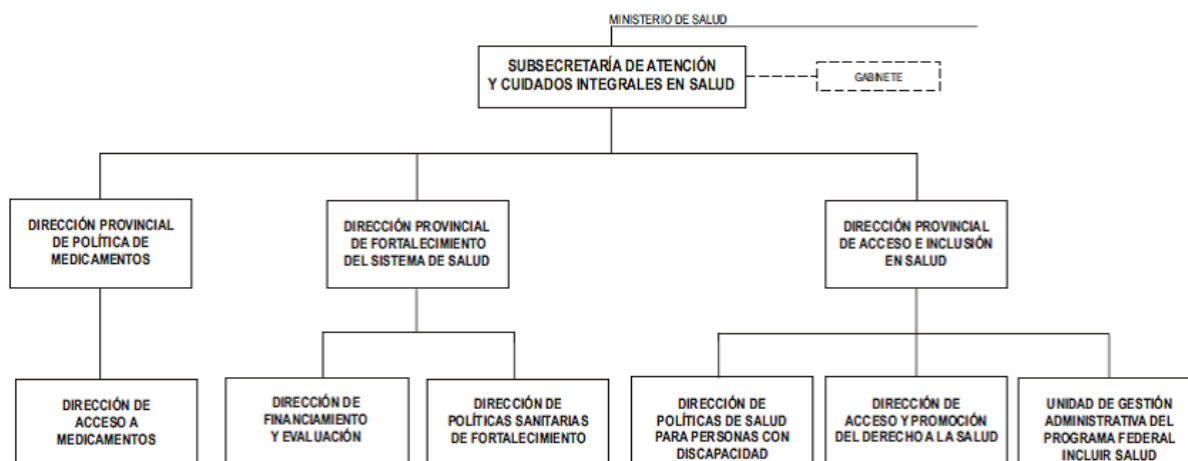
MINISTERIO DE SALUD

SUBSECRETARÍA DE ATENCIÓN Y CUIDADOS INTEGRALES EN SALUD

GABINETE

DIRECCIÓN PROVINCIAL DE POLÍTICA DE MEDICAMENTOS

DIRECCIÓN PROVINCIAL DE FORTALECIMIENTO DEL SISTEMA DE SALUD

DIRECCIÓN PROVINCIAL DE ACCESO E INCLUSIÓN EN SALUD

DIRECCIÓN DE ACCESO A MEDICAMENTOS

DIRECCIÓN DE FINANCIAMIENTO Y EVALUACIÓN

DIRECCIÓN DE POLÍTICAS SANITARIAS DE FORTALECIMIENTO

DIRECCIÓN DE POLÍTICAS DE SALUD PARA PERSONAS CON DISCAPACIDAD

DIRECCIÓN DE ACCESO Y PROMOCIÓN DEL DERECHO A LA SALUD

UNIDAD DE GESTIÓN ADMINISTRATIVA DEL PROGRAMA FEDERAL INCLUIR SALUD